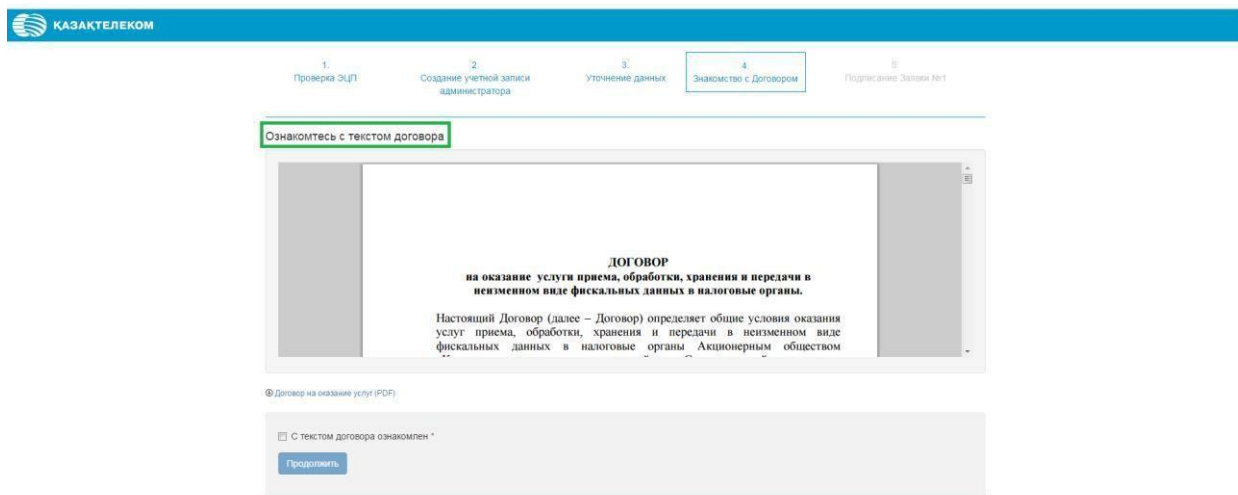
ҚАЗАҚТЕЛЕКОМ

1.
Проверка ЭЦП

2.
Создание учетной записи администратора

3.
Уточнение данных

4.
Знакомство с Договором

5.
Подписание Заявки №1

Ознакомтесь с текстом договора

ДОГОВОР
на оказание услуги приема, обработки, хранения и передачи в неизменном виде фискальных данных в налоговые органы.

Настоящий Договор (далее – Договор) определяет общие условия оказания услуг приема, обработки, хранения и передачи в неизменном виде фискальных данных в налоговые органы Акционерным обществом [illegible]

Договор на оказание услуг (PDF)

С текстом договора ознакомлен *

Продолжить